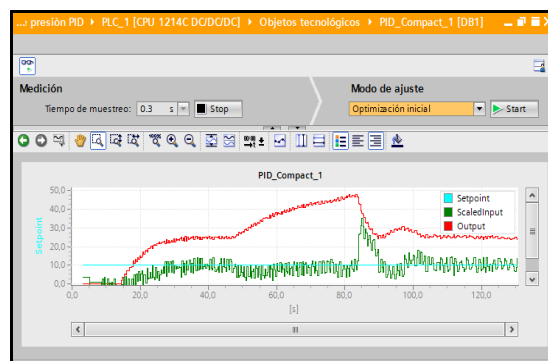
...: presión PID ▸ PLC_1 [CPU 1214C DC/DC/DC] ▸ Objetos tecnológicos ▸ PID_Compact_1 [DB1]

Medición

Tiempo de muestreo: 0.3 s Stop

Modo de ajuste

Optimización inicial Start

PID_Compact_1

Setpoint

Setpoint
ScaledInput
Output

50,0
40,0
30,0
20,0
10,0
0,0

0,0 20,0 40,0 60,0 80,0 100,0 120,0

[s]